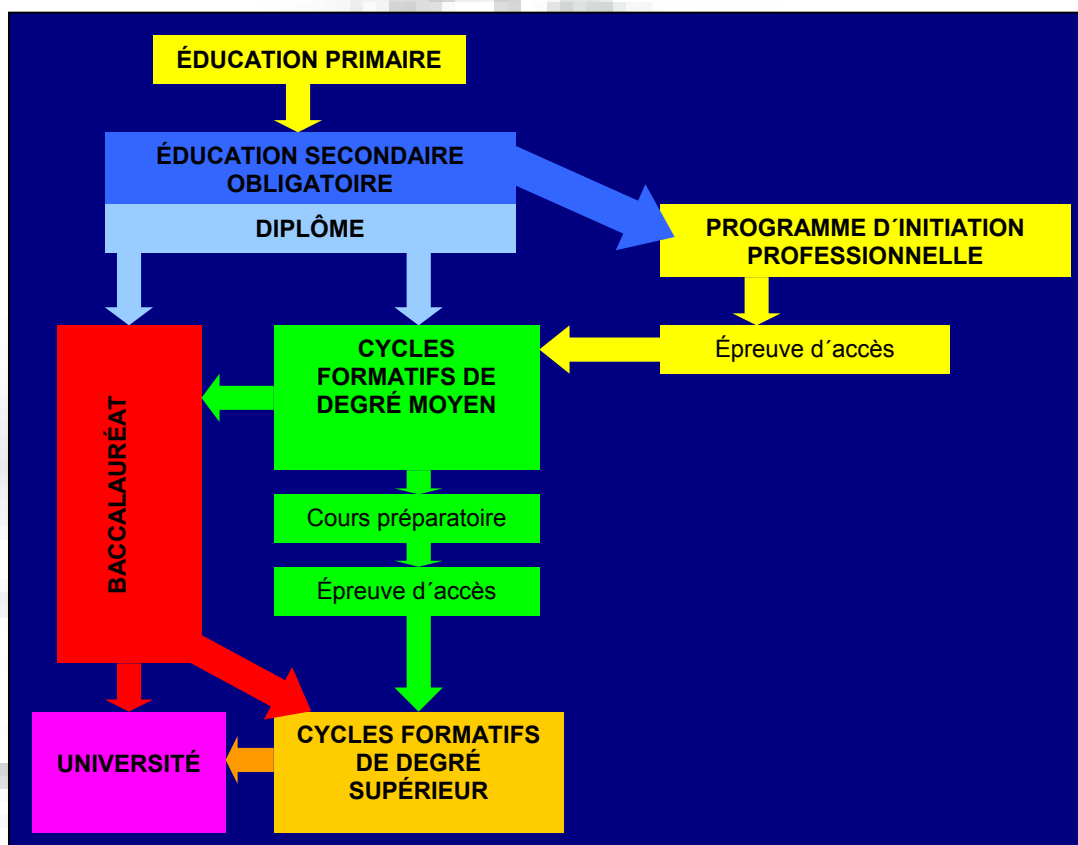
ÉDUCATION PRIMAIRE

ÉDUCATION SECONDAIRE OBLIGATOIRE

DIPLÔME

PROGRAMME D´INITIATION PROFESSIONNELLE

Épreuve d´accès

BACCALAURÉAT

CYCLES FORMATIFS DE DEGRÉ MOYEN

Cours préparatoire

Épreuve d´accès

UNIVERSITÉ

CYCLES FORMATIFS DE DEGRÉ SUPÉRIEUR